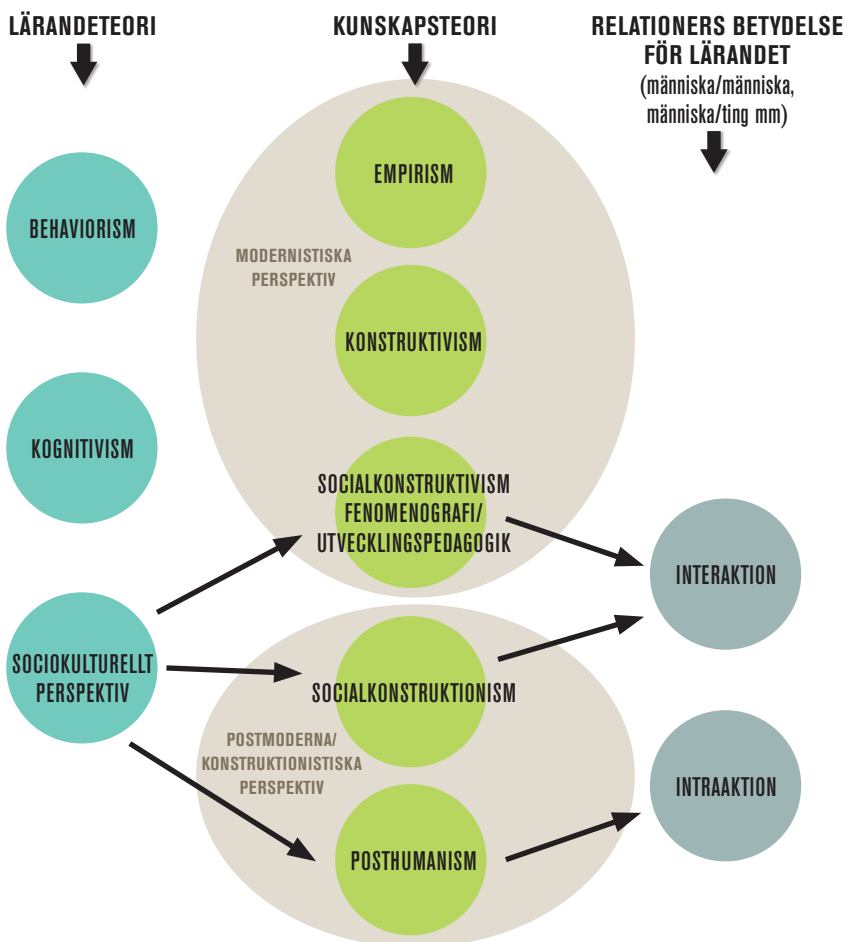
LÄRANDETEORI

KUNSKAPSTEORI

RELATIONERS BETYDELSE FÖR LÄRANDET
(människa/människa, människa/ting mm)

EMPIRISM

BEHAVIORISM

MODERNISTISKA PERSPEKTIV

KONSTRUKTIVISM

KOGNITIVISM

SOCIALKONSTRUKTIVISM FENOMENOGRAFI/ UTVECKLINGSPEDAGOGIK

INTERAKTION

SOCIOKULTURELLT PERSPEKTIV

SOCIALKONSTRUKTIONISM

POSTMODERNA/ KONSTRUKTIONISTISKA PERSPEKTIV

INTRAAKTION

POSTHUMANISM